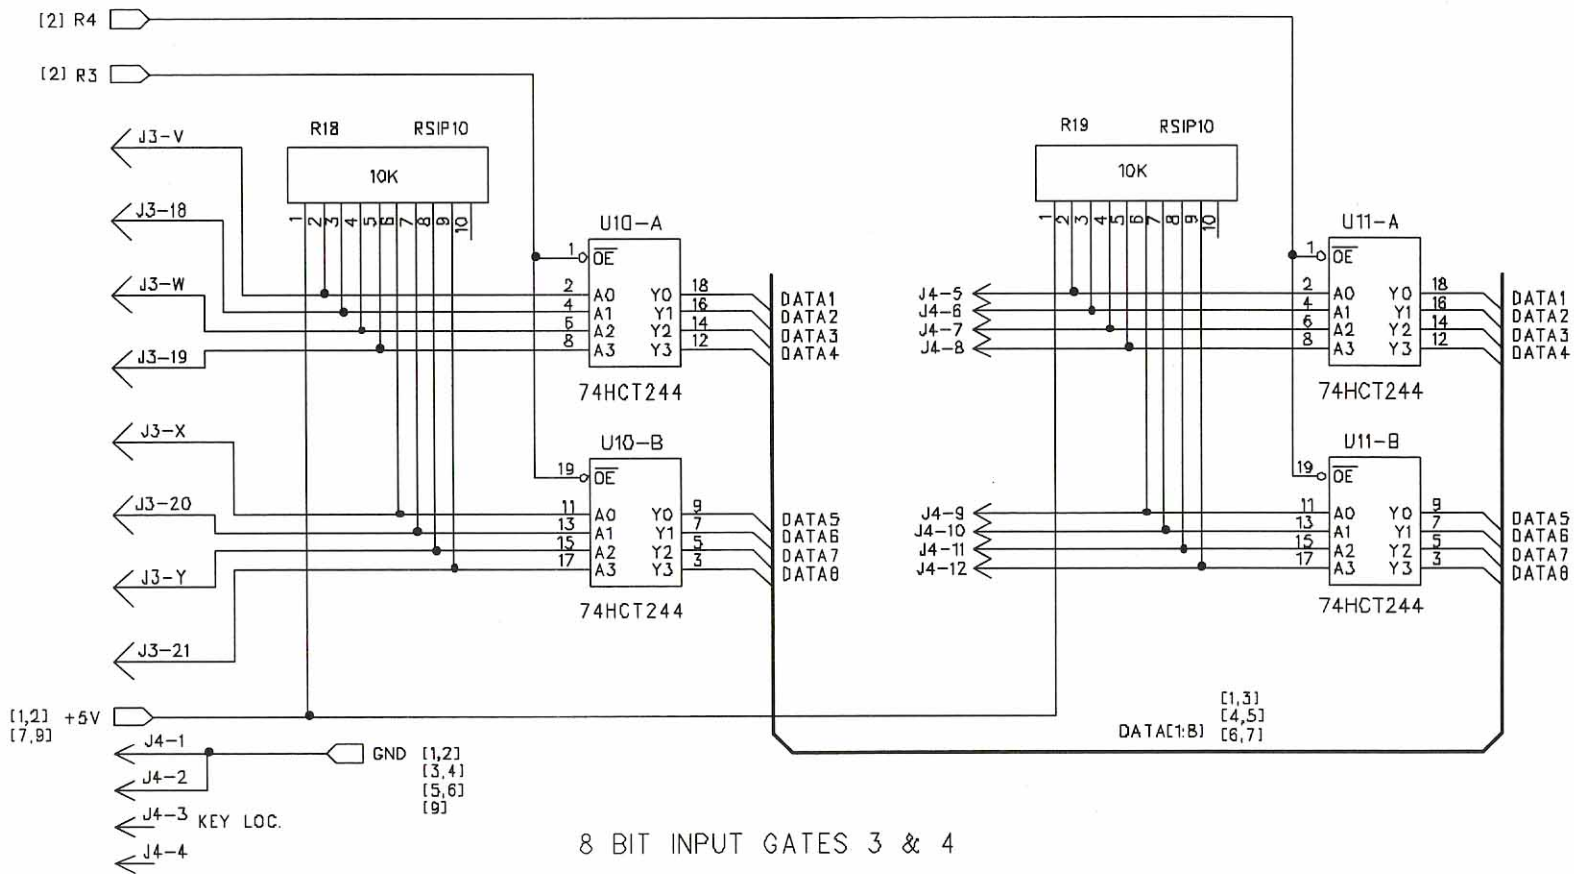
[2] R4

[2] R3

R18 RSIP10

10K

1 2 3 4 5 6 7 8 9 10

J3-V

J3-18

J3-W

J3-19

J3-X

J3-20

J3-Y

J3-21

U10-A

1 $\overline{OE}$

2 A0 Y0 18
4 A1 Y1 16
6 A2 Y2 14
8 A3 Y3 12

DATA1
DATA2
DATA3
DATA4

74HCT244

U10-B

19 $\overline{OE}$

11 A0 Y0 9
13 A1 Y1 7
15 A2 Y2 5
17 A3 Y3 3

DATA5
DATA6
DATA7
DATA8

74HCT244

R19 RSIP10

10K

1 2 3 4 5 6 7 8 9 10

J4-5
J4-6
J4-7
J4-8

U11-A

1 $\overline{OE}$

2 A0 Y0 18
4 A1 Y1 16
6 A2 Y2 14
8 A3 Y3 12

DATA1
DATA2
DATA3
DATA4

74HCT244

J4-9
J4-10
J4-11
J4-12

U11-B

19 $\overline{OE}$

11 A0 Y0 9
13 A1 Y1 7
15 A2 Y2 5
17 A3 Y3 3

DATA5
DATA6
DATA7
DATA8

74HCT244

[1,2] +5V
[7,9]

J4-1
J4-2
J4-3 KEY LOC.
J4-4

GND [1,2]
[3,4]
[5,6]
[9]

[1,3]
[4,5]
DATA[1:8] [6,7]

8 BIT INPUT GATES 3 & 4